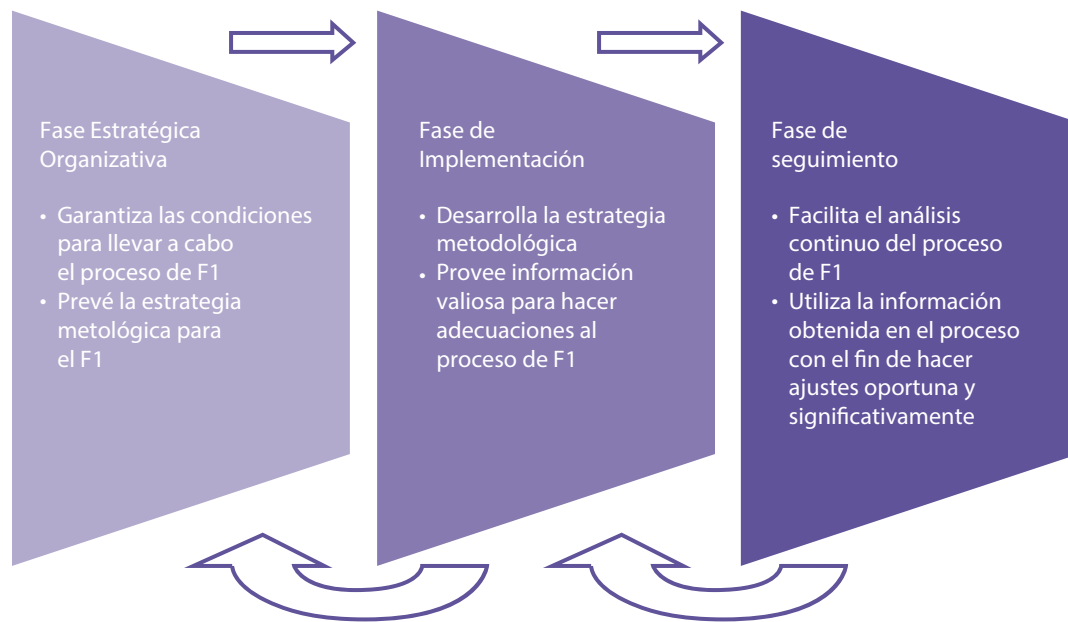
Fase Estratégica Organizativa

• Garantiza las condiciones para llevar a cabo el proceso de F1
• Prevé la estrategia metológica para el F1

Fase de Implementación

• Desarrolla la estrategia metodológica
• Provee información valiosa para hacer adecuaciones al proceso de F1

Fase de seguimiento

• Facilita el análisis continuo del proceso de F1
• Utiliza la información obtenida en el proceso con el fin de hacer ajustes oportuna y significativamente